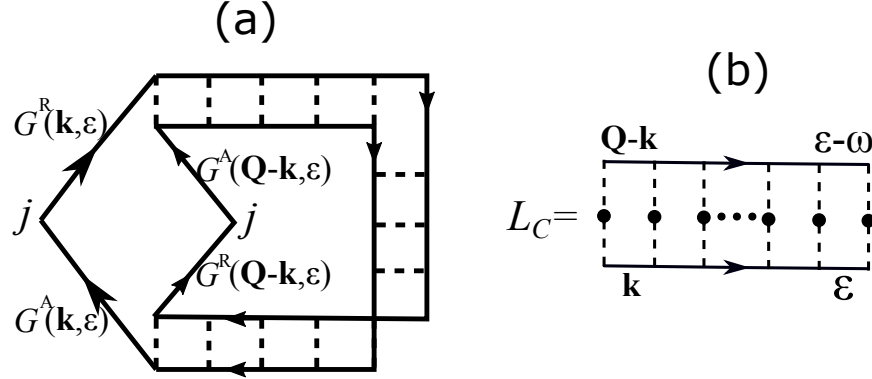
(a)

$G^R(\mathbf{k},\varepsilon)$

$G^A(\mathbf{Q}-\mathbf{k},\varepsilon)$

$j$

$j$

$G^R(\mathbf{Q}-\mathbf{k},\varepsilon)$

$G^A(\mathbf{k},\varepsilon)$

(b)

$\mathbf{Q}$-$\mathbf{k}$

$\varepsilon$-$\omega$

$L_C=$

$\mathbf{k}$

$\varepsilon$